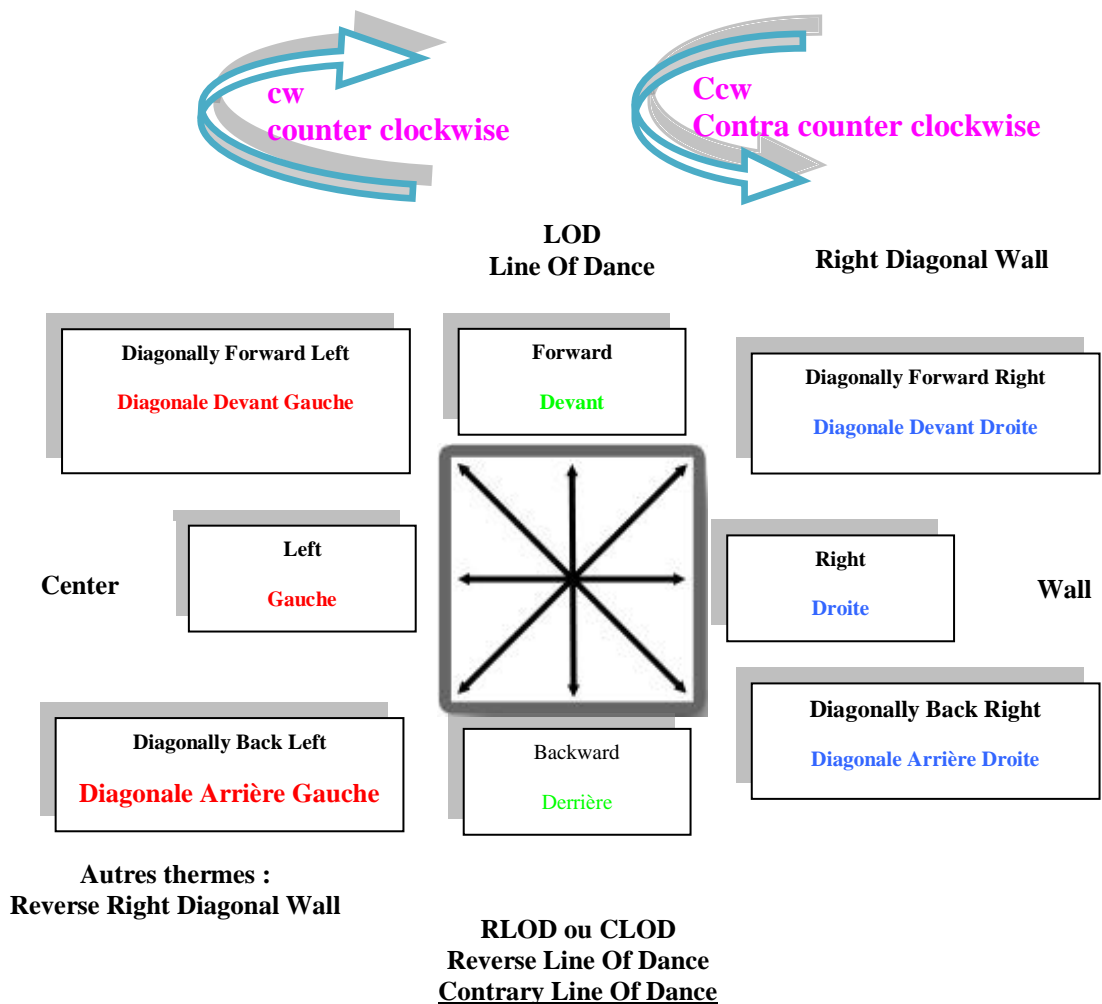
cw
counter clockwise

Ccw
Contra counter clockwise

LOD
Line Of Dance

Right Diagonal Wall

Diagonally Forward Left

Diagonale Devant Gauche

Forward

Devant

Diagonally Forward Right

Diagonale Devant Droite

Center

Left

Gauche

Right

Droite

Wall

Diagonally Back Left

Diagonale Arrière Gauche

Backward

Derrière

Diagonally Back Right

Diagonale Arrière Droite

Autres thermes :
Reverse Right Diagonal Wall

RLOD ou CLOD
Reverse Line Of Dance
Contrary Line Of Dance